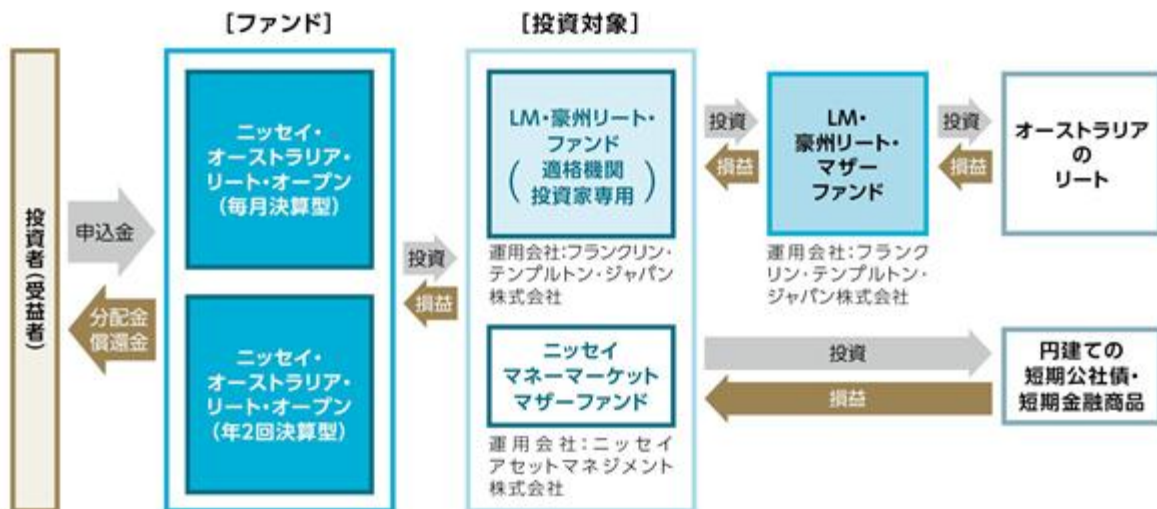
［ファンド］

［投資対象］

投資者（受益者）

申込金

分配金
償還金

ニッセイ・
オーストラリア・
リート・オープン
（毎月決算型）

ニッセイ・
オーストラリア・
リート・オープン
（年2回決算型）

投資

損益

LM・豪州リート・
ファンド
（適格機関
投資家専用）

運用会社：フランクリン・
テンプルトン・ジャパン
株式会社

投資

損益

LM・
豪州リート・
マザー
ファンド

運用会社：フランク
リン・テンプルトン・
ジャパン株式会社

投資

損益

オーストラリア
の
リート

ニッセイ
マネーマーケット
マザーファンド

運用会社：ニッセイ
アセットマネジメント
株式会社

投資

損益

円建ての
短期公社債・
短期金融商品